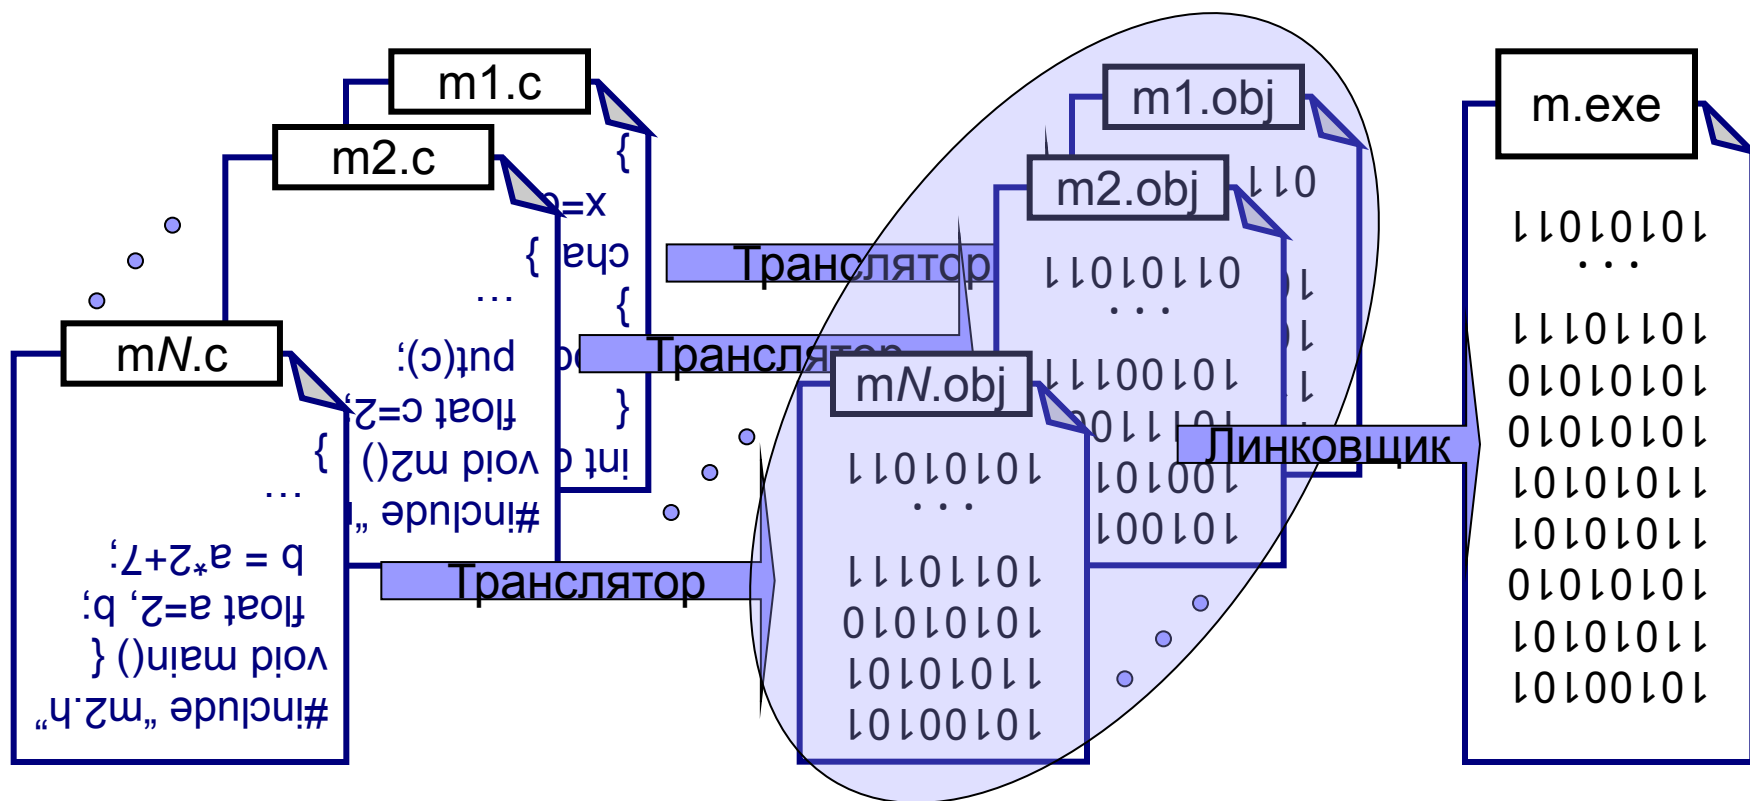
m1.c

{
x=0
char {
{
int c

m2.c

...
put(c);
float c=2;
void m2() {
#include "

mN.c

...
b = a*2+7;
float a=2, b;
void main() {
#include "m2.h"

Транслятор
Транслятор
Транслятор

m1.obj
011

m2.obj
01101011
...
10100111
10111001
10100101
10100101

mN.obj
10101011
...
10110111
01010101
11010101
10100101

Линковщик

m.exe
10101011
...
10110111
01010101
01010101
11010101
11010101
01010101
11010101
10100101